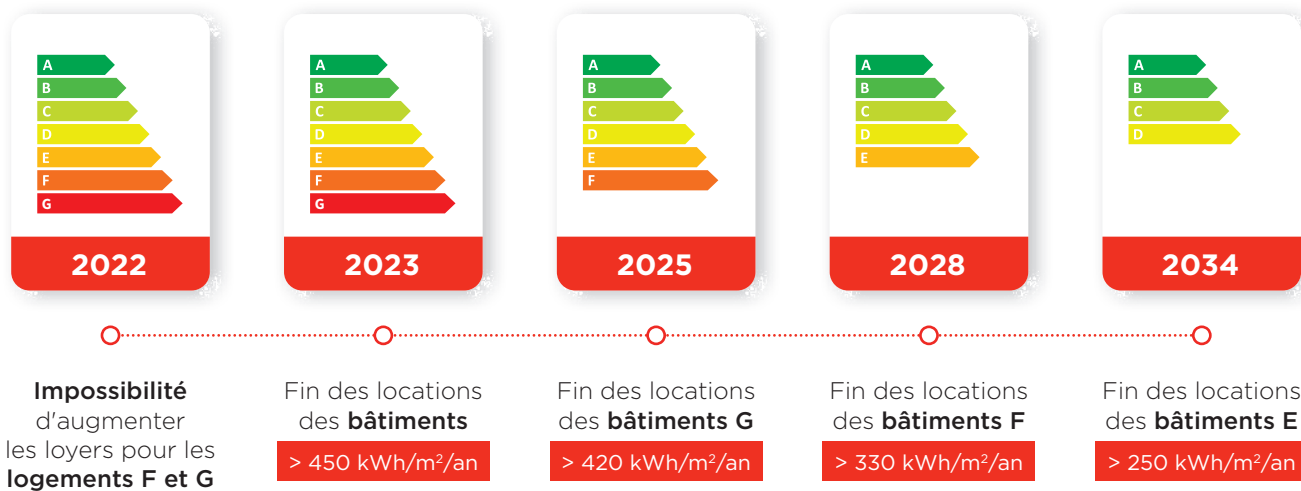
A
B
C
D
E
F
G

2022

A
B
C
D
E
F
G

2023

A
B
C
D
E
F

2025

A
B
C
D
E

2028

A
B
C
D

2034

**Impossibilité** d'augmenter les loyers pour les **logements F et G**

Fin des locations des **bâtiments**

> 450 kWh/m²/an

Fin des locations des **bâtiments G**

> 420 kWh/m²/an

Fin des locations des **bâtiments F**

> 330 kWh/m²/an

Fin des locations des **bâtiments E**

> 250 kWh/m²/an